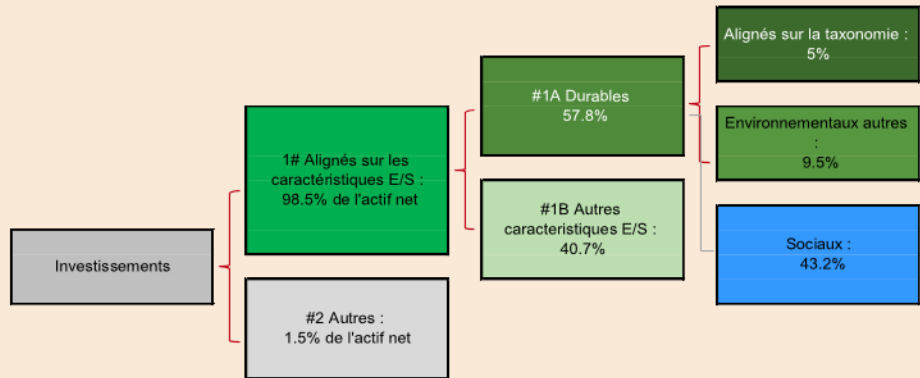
Investissements

1# Alignés sur les caractéristiques E/S : 98.5% de l'actif net

#2 Autres : 1.5% de l'actif net

#1A Durables 57.8%

#1B Autres caracteristiques E/S : 40.7%

Alignés sur la taxonomie : 5%

Environnementaux autres : 9.5%

Sociaux : 43.2%